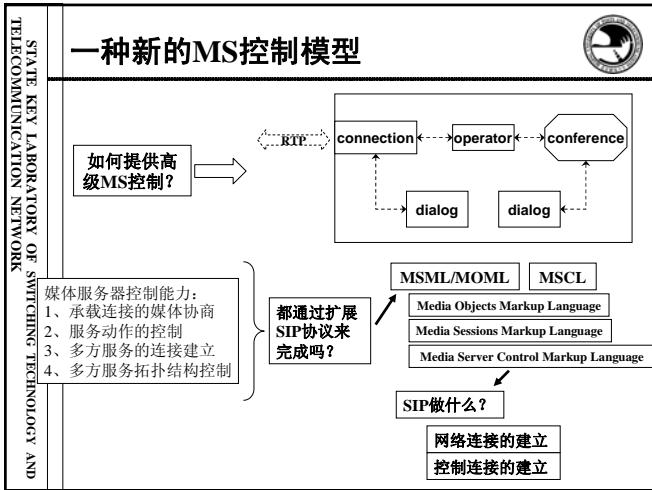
STATE KEY LABORATORY OF SWITCHING TECHNOLOGY AND TELECOMMUNICATION NETWORK

一种新的MS控制模型

如何提供高级MS控制？

RTP

connection

operator

conference

dialog

dialog

媒体服务器控制能力：
1、承载连接的媒体协商
2、服务动作的控制
3、多方服务的连接建立
4、多方服务拓扑结构控制

都通过扩展SIP协议来完成吗？

MSML/MOML

MSCL

Media Objects Markup Language

Media Sessions Markup Language

Media Server Control Markup Language

SIP做什么？

网络连接的建立

控制连接的建立